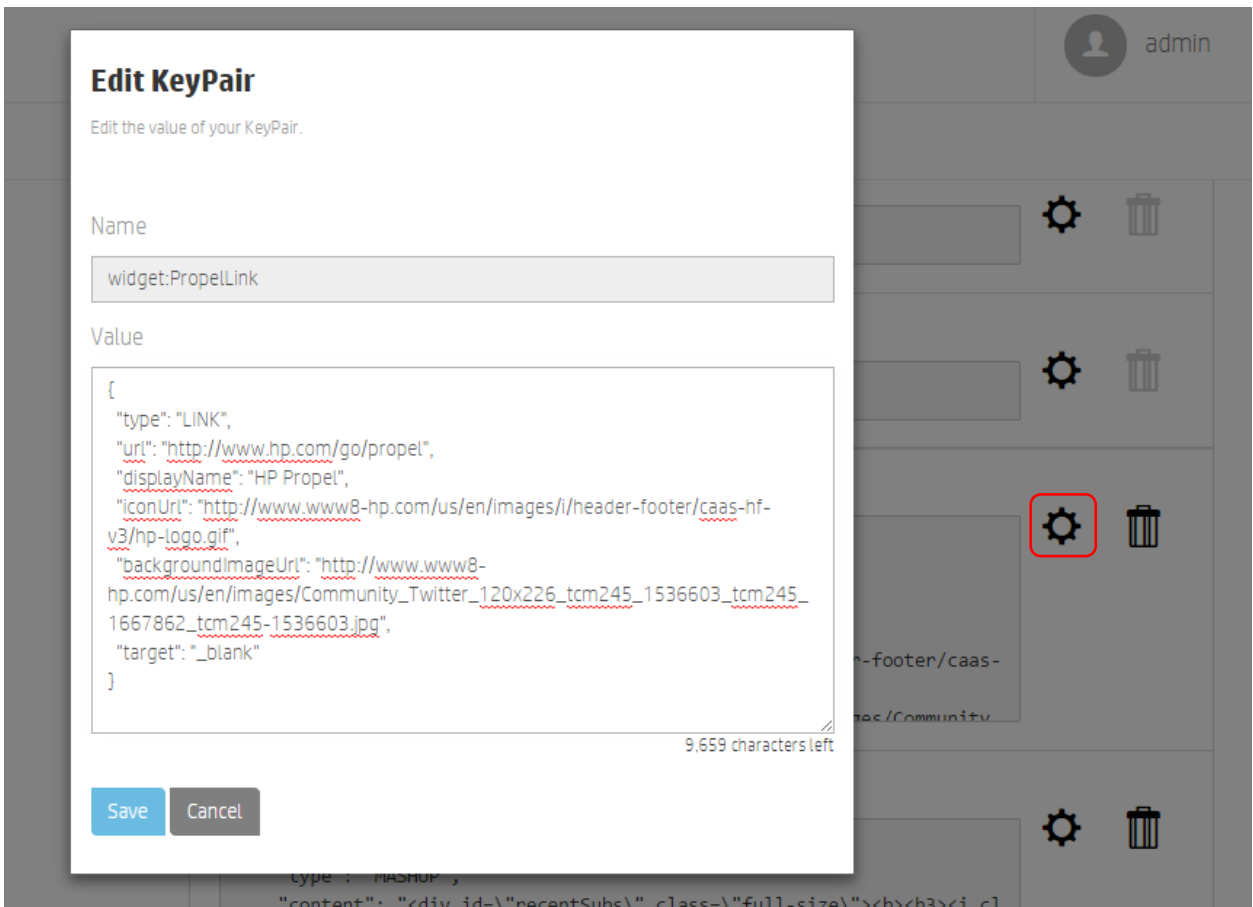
admin

Edit KeyPair

Edit the value of your KeyPair.

Name

widget:PropelLink

Value

{
"type": "LINK",
"url": "http://www.hp.com/go/propel",
"displayName": "HP Propel",
"iconUrl": "http://www.www8-hp.com/us/en/images/i/header-footer/caas-hf-v3/hp-logo.gif",
"backgroundImageUrl": "http://www.www8-hp.com/us/en/images/Community_Twitter_120x226_tcm245_1536603_tcm245_1667862_tcm245-1536603.jpg",
"target": "_blank"
}

9,659 characters left

Save Cancel

r-footer/caas-

ges/Community

"type": "MASHUP",
"content": "<div id=\"recentSubs\" class=\"full-size\"><h><h3><i cl